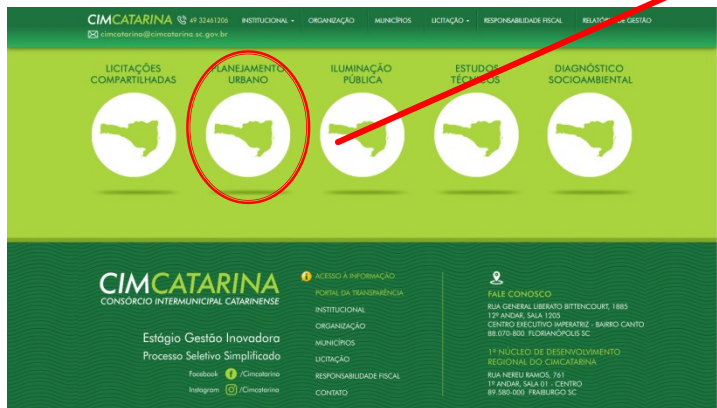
CIMCATARINA 49 32461206 INSTITUCIONAL ORGANIZAÇÃO MUNICÍPIOS LICITAÇÃO RESPONSABILIDADE FISCAL RELATÓ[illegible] GESTÃO
cimcatarina@cimcatarina.sc.gov.br

LICITAÇÕES COMPARTILHADAS
PLANEJAMENTO URBANO
ILUMINAÇÃO PÚBLICA
ESTUDOS TÉCNICOS
DIAGNÓSTICO SOCIOAMBIENTAL

CIMCATARINA
CONSÓRCIO INTERMUNICIPAL CATARINENSE

Estágio Gestão Inovadora
Processo Seletivo Simplificado

Facebook /Cimcatarina
Instagram /Cimcatarina

ACESSO À INFORMAÇÃO
PORTAL DA TRANSPARÊNCIA
INSTITUCIONAL
ORGANIZAÇÃO
MUNICÍPIOS
LICITAÇÃO
RESPONSABILIDADE FISCAL
CONTATO

FALE CONOSCO
RUA GENERAL LIBERATO BITTENCOURT, 1885
12º ANDAR, SALA 1205
CENTRO EXECUTIVO IMPERATRIZ - BAIRRO CANTO
88.070-800 FLORIANÓPOLIS SC

1º NÚCLEO DE DESENVOLVIMENTO REGIONAL DO CIMCATARINA
RUA NEREU RAMOS, 761
1º ANDAR, SALA 01 - CENTRO
89.580-000 FRAIBURGO SC